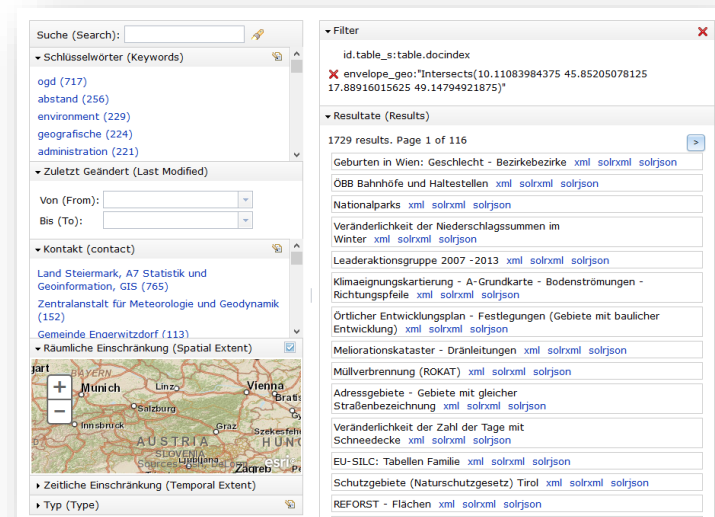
Suche (Search):

Schlüsselwörter (Keywords)

ogd (717)
abstand (256)
environment (229)
geografische (224)
administration (221)

Zuletzt Geändert (Last Modified)

Von (From):
Bis (To):

Kontakt (contact)

Land Steiermark, A7 Statistik und Geoinformation, GIS (765)
Zentralanstalt für Meteorologie und Geodynamik (152)
Gemeinde Engerwitzdorf (113)

Räumliche Einschränkung (Spatial Extent)

+
−
gart
Munich
Salzburg
Innsbruck
Vienna
Bratis
Graz
Szekesfeh
AUSTRIA
HUNG
SLOVENIA
Sources: Esri, DeLorme
Zagreb
esri

Zeitliche Einschränkung (Temporal Extent)

Typ (Type)

Filter

id.table_s:table.docindex

envelope_geo:"Intersects(10.11083984375 45.85205078125 17.88916015625 49.14794921875)"

Resultate (Results)

1729 results. Page 1 of 116

Geburten in Wien: Geschlecht - Bezirkebezirke xml solrxml solrjson
ÖBB Bahnhöfe und Haltestellen xml solrxml solrjson
Nationalparks xml solrxml solrjson
Veränderlichkeit der Niederschlagssummen im Winter xml solrxml solrjson
Leaderaktionsgruppe 2007 -2013 xml solrxml solrjson
Klimaeignungskartierung - A-Grundkarte - Bodenströmungen - Richtungspfeile xml solrxml solrjson
Örtlicher Entwicklungsplan - Festlegungen (Gebiete mit baulicher Entwicklung) xml solrxml solrjson
Meliorationskataster - Dränleitungen xml solrxml solrjson
Müllverbrennung (ROKAT) xml solrxml solrjson
Adressgebiete - Gebiete mit gleicher Straßenbezeichnung xml solrxml solrjson
Veränderlichkeit der Zahl der Tage mit Schneedecke xml solrxml solrjson
EU-SILC: Tabellen Familie xml solrxml solrjson
Schutzgebiete (Naturschutzgesetz) Tirol xml solrxml solrjson
REFORST - Flächen xml solrxml solrjson